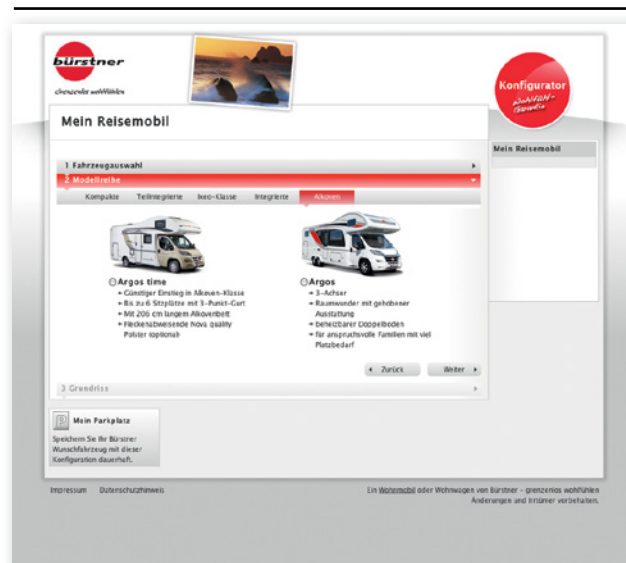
bürstner

grenzenlos wohlfühlen

Konfigurator

wohlfühl-Garantie

Mein Reisemobil

Mein Reisemobil

1 Fahrzeugauswahl

2 Modellreihe

Kompakte | Teilintegrierte | Ixeo-Klasse | Integrierte | Alkoven

Argos time
+ Günstiger Einstieg in Alkoven-Klasse
+ Bis zu 6 Sitzplätze mit 3-Punkt-Gurt
+ Mit 206 cm langem Alkovenbett
+ Fleckenabweisende Nova quality Polster (optional)

Argos
+ 3-Achser
+ Raumwunder mit gehobener Ausstattung
+ beheizbarer Doppelboden
+ für anspruchsvolle Familien mit viel Platzbedarf

Zurück | Weiter

3 Grundriss

Mein Parkplatz

Speichern Sie Ihr Bürstner Wunschfahrzeug mit dieser Konfiguration dauerhaft.

Impressum | Datenschutzhinweis

Ein Wohnmobil oder Wohnwagen von Bürstner - grenzenlos wohlfühlen
Änderungen und Irrtümer vorbehalten.